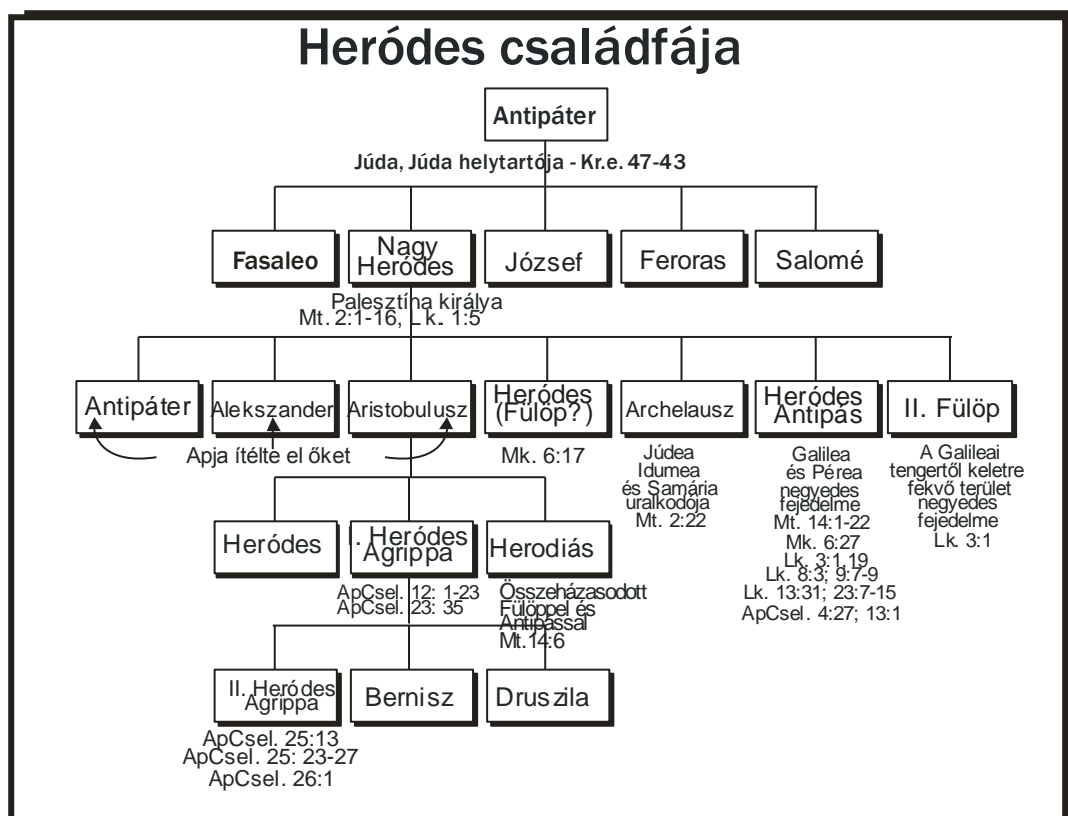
Heródes családfája

Antipáter

Júda, Júda helytartója - Kr.e. 47-43

Fasaleo

Nagy Heródes

Palesztína királya
Mt. 2:1-16, Lk. 1:5

József

Feroras

Salomé

Antipáter

Alekszander

Aristobulusz

Apja ítélte el őket

Heródes (Fülöp?)

Mk. 6:17

Archelausz

Júdea Idumea és Samária uralkodója
Mt. 2:22

Heródes Antipás

Galilea és Pérea negyedes fejedelme
Mt. 14:1-22
Mk. 6:27
Lk. 3:1,19
Lk. 8:3; 9:7-9
Lk. 13:31; 23:7-15
ApCsel. 4:27; 13:1

II. Fülöp

A Galileai tengertől keletre fekvő terület negyedes fejedelme
Lk. 3:1

Heródes

I. Heródes Agrippa

ApCsel. 12: 1-23
ApCsel. 23: 35

Herodiás

Összeházasodott Fülöppel és Antipással
Mt.14:6

II. Heródes Agrippa

ApCsel. 25:13
ApCsel. 25: 23-27
ApCsel. 26:1

Bernisz

Druszila